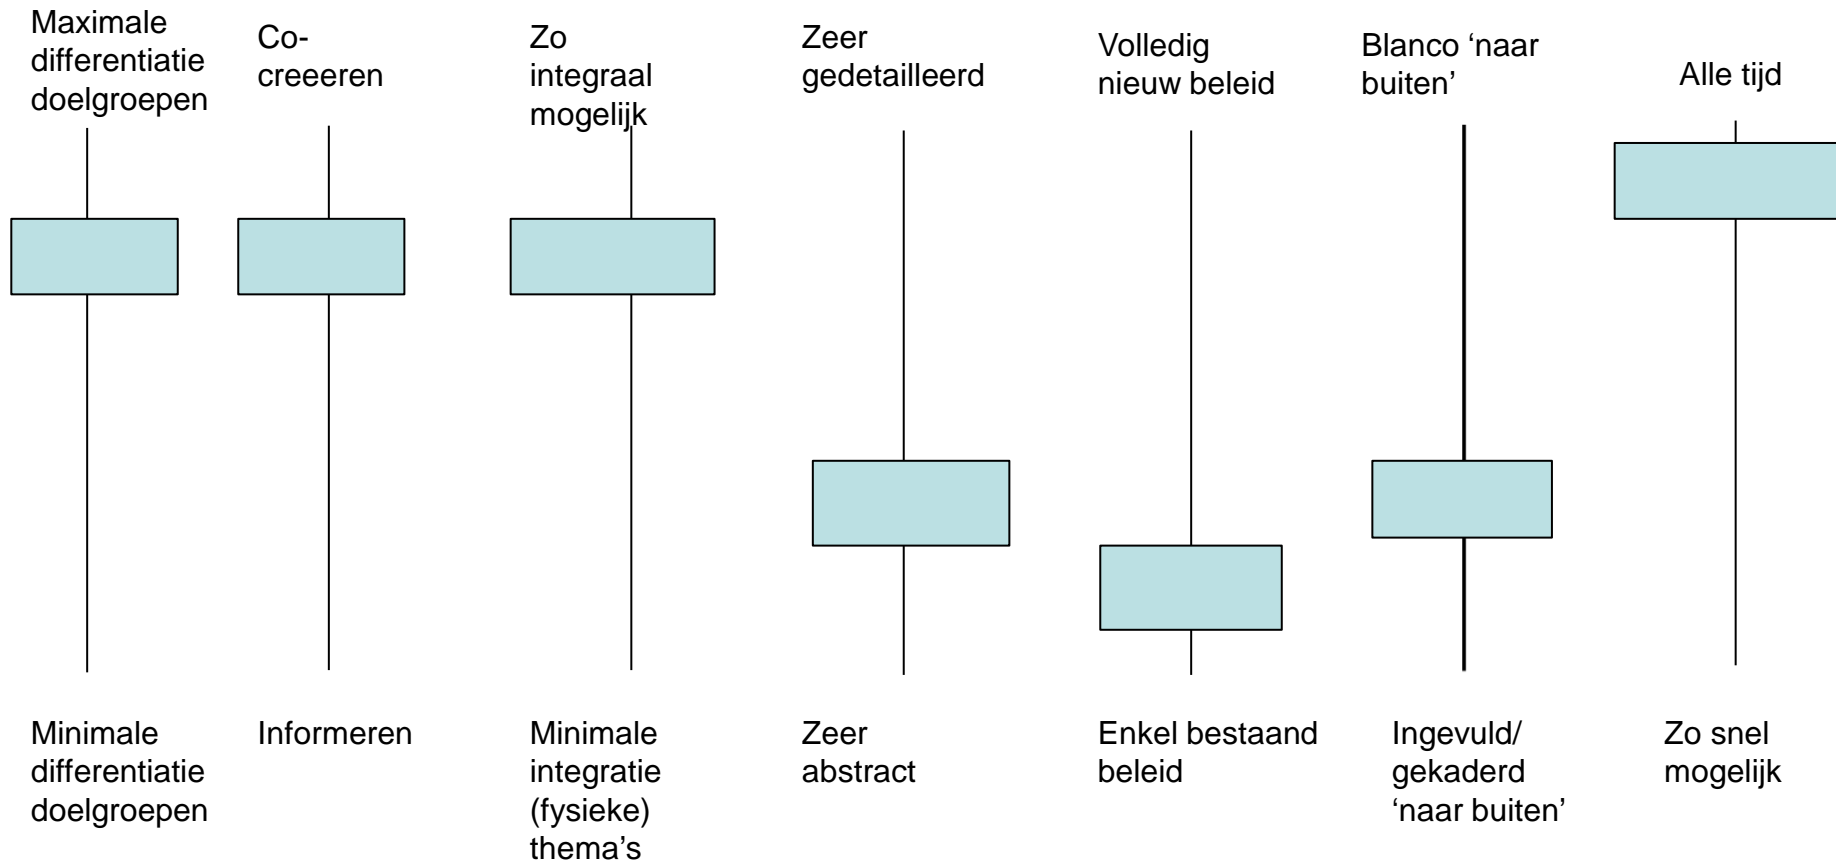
Maximale differentiatie doelgroepen

Co-creeeren

Zo integraal mogelijk

Zeer gedetailleerd

Volledig nieuw beleid

Blanco ‘naar buiten’

Alle tijd

Minimale differentiatie doelgroepen

Informeren

Minimale integratie (fysieke) thema’s

Zeer abstract

Enkel bestaand beleid

Ingevuld/ gekaderd ‘naar buiten’

Zo snel mogelijk